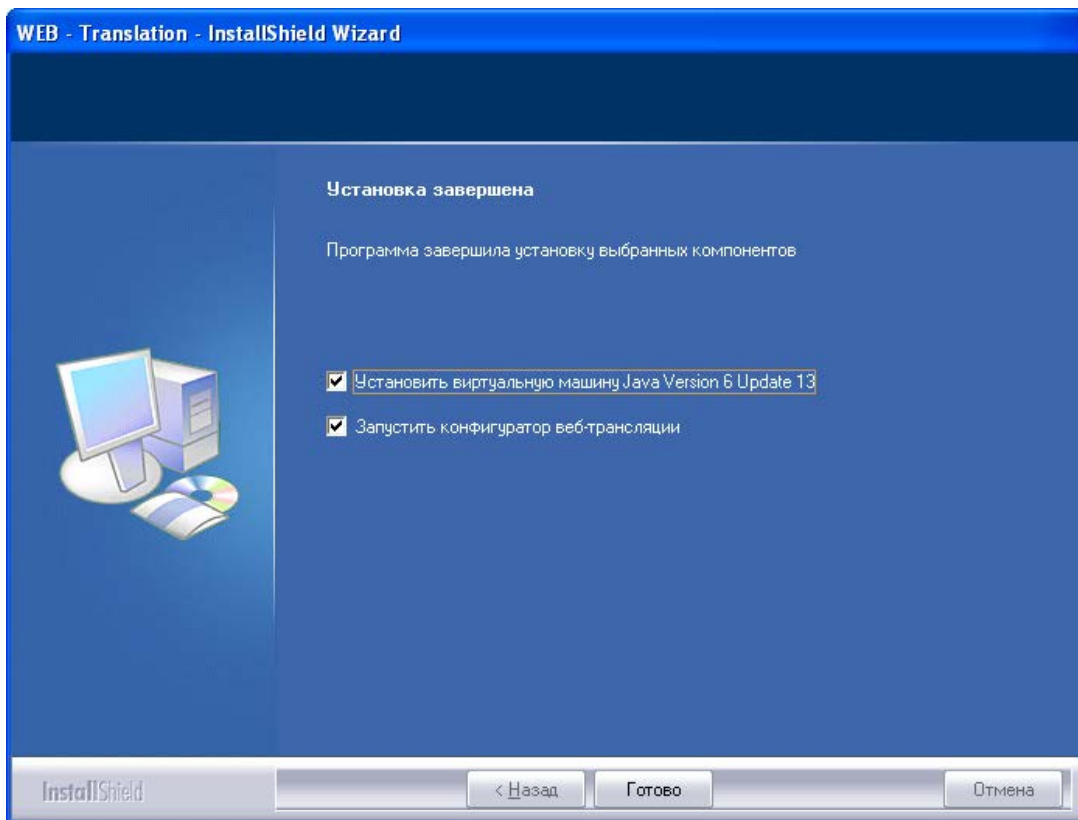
WEB - Translation - InstallShield Wizard

Установка завершена

Программа завершила установку выбранных компонентов

Установить виртуальную машину Java Version 6 Update 13

Запустить конфигуратор веб-трансляции

InstallShield

< Назад

Готово

Отмена